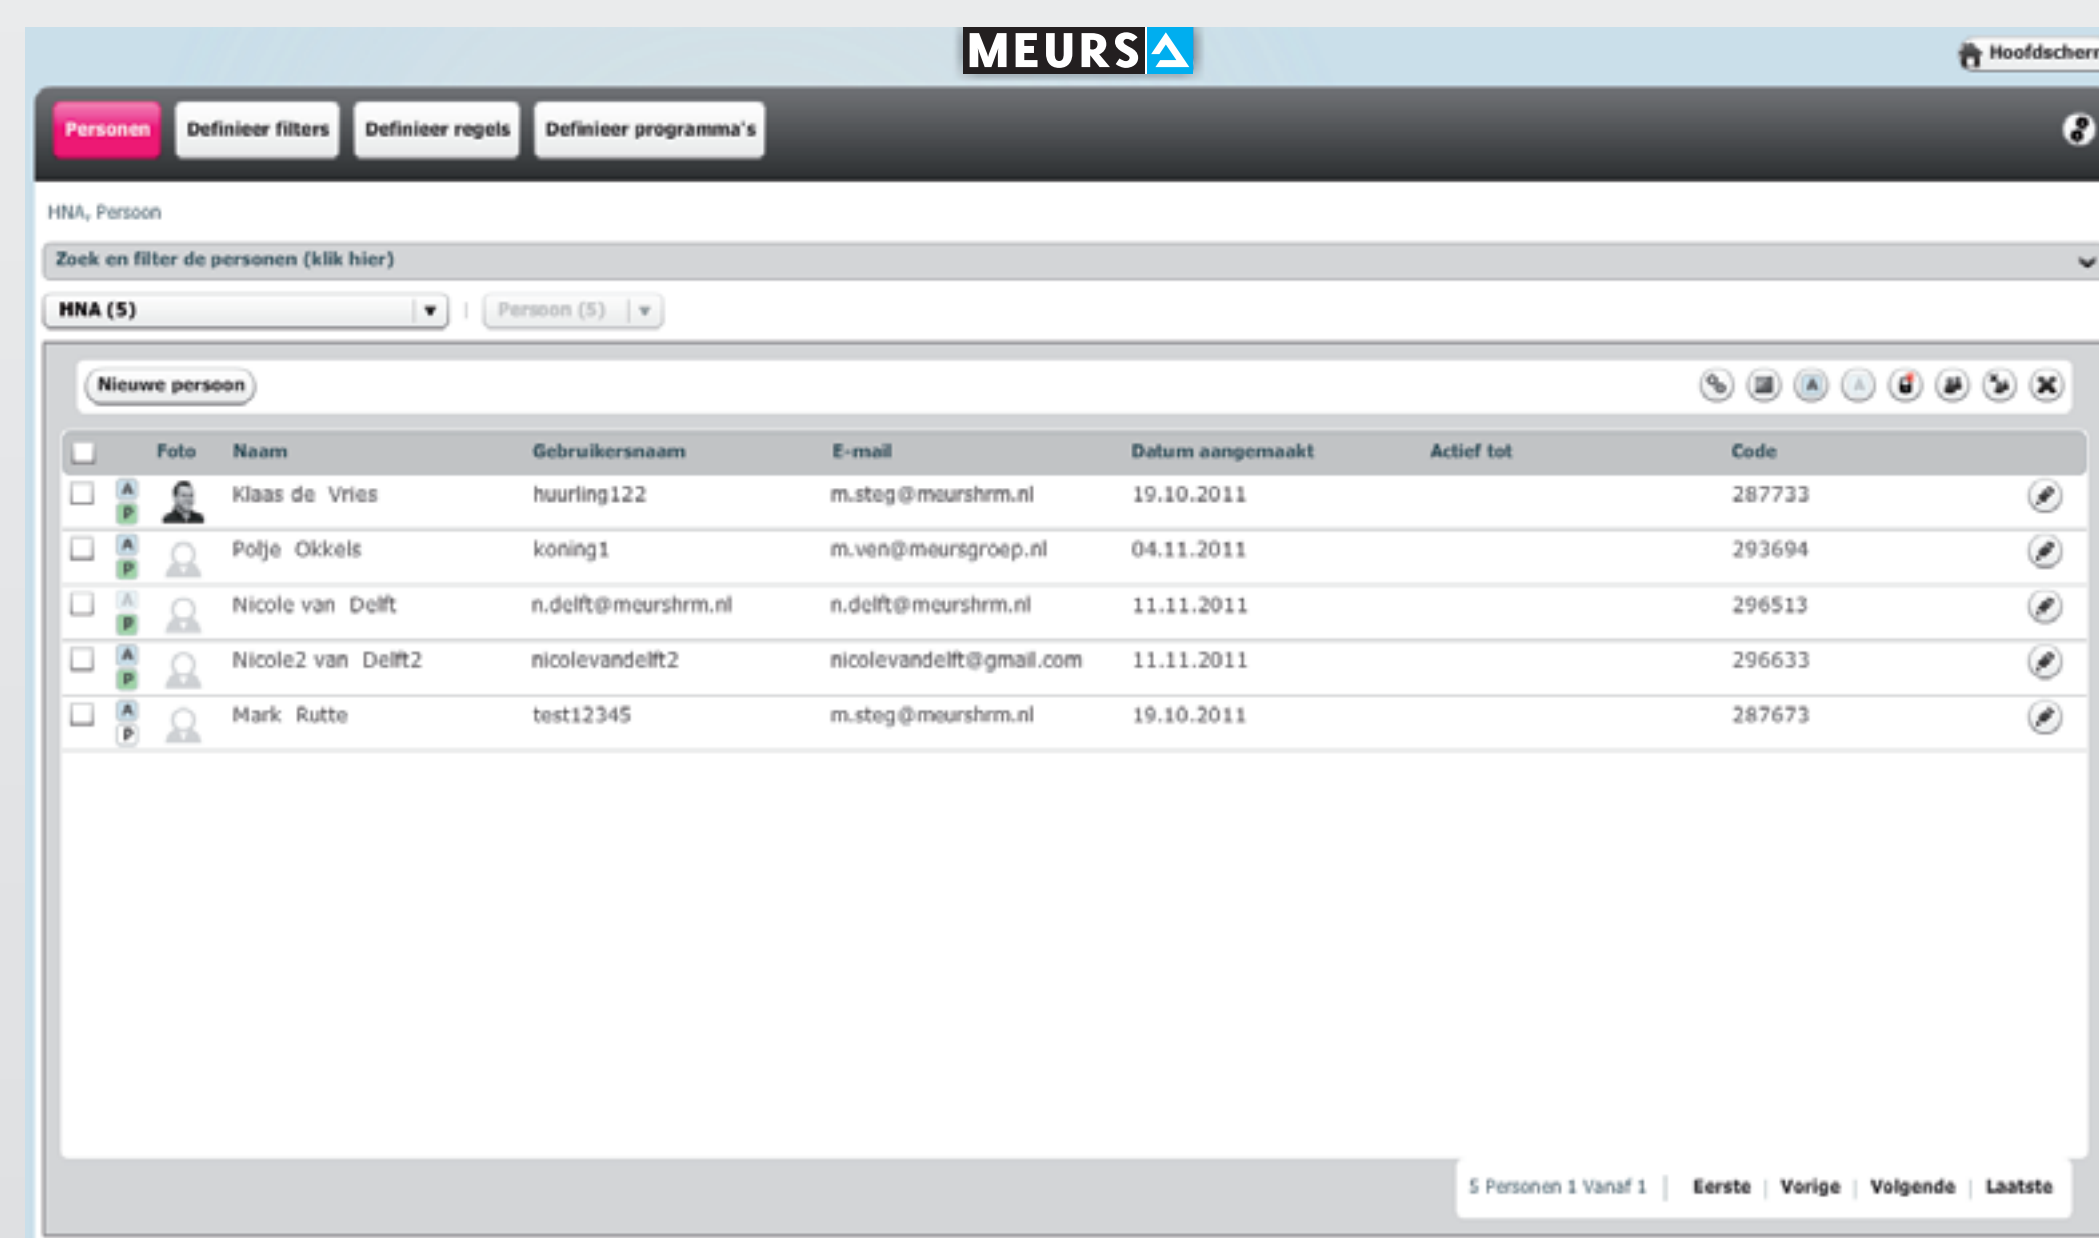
MEURS

Hoofdscherm

Personen | Definieer filters | Definieer regels | Definieer programma's

HNA, Persoon

Zoek en filter de personen (klik hier)

HNA (5)

Persoon (5)

Nieuwe persoon

| | | Foto | Naam | Gebruikersnaam | E-mail | Datum aangemaakt | Actief tot | Code |
|---|---|---|---|---|---|---|---|---|
| | A P | | Klaas de Vries | huurling122 | m.steg@meurshrm.nl | 19.10.2011 | | 287733 |
| | A P | | Poltje Okkels | koning1 | m.ven@meursgroep.nl | 04.11.2011 | | 293694 |
| | A P | | Nicole van Delft | n.delft@meurshrm.nl | n.delft@meurshrm.nl | 11.11.2011 | | 296513 |
| | A P | | Nicole2 van Delft2 | nicolevandelft2 | nicolevandelft@gmail.com | 11.11.2011 | | 296633 |
| | A P | | Mark Rutte | test12345 | m.steg@meurshrm.nl | 19.10.2011 | | 287673 |

5 Personen 1 Vanaf 1 | Eerste | Vorige | Volgende | Laatste